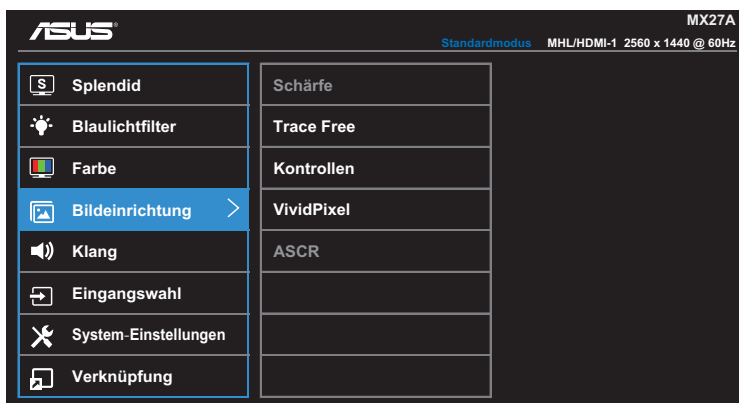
ASUS®

MX27A

Standardmodus MHL/HDMI-1 2560 x 1440 @ 60Hz

S Splendid

Blaulichtfilter

Farbe

Bildeinrichtung

Klang

Eingangswahl

System-Einstellungen

Verknüpfung

Schärfe

Trace Free

Kontrollen

VividPixel

ASCR